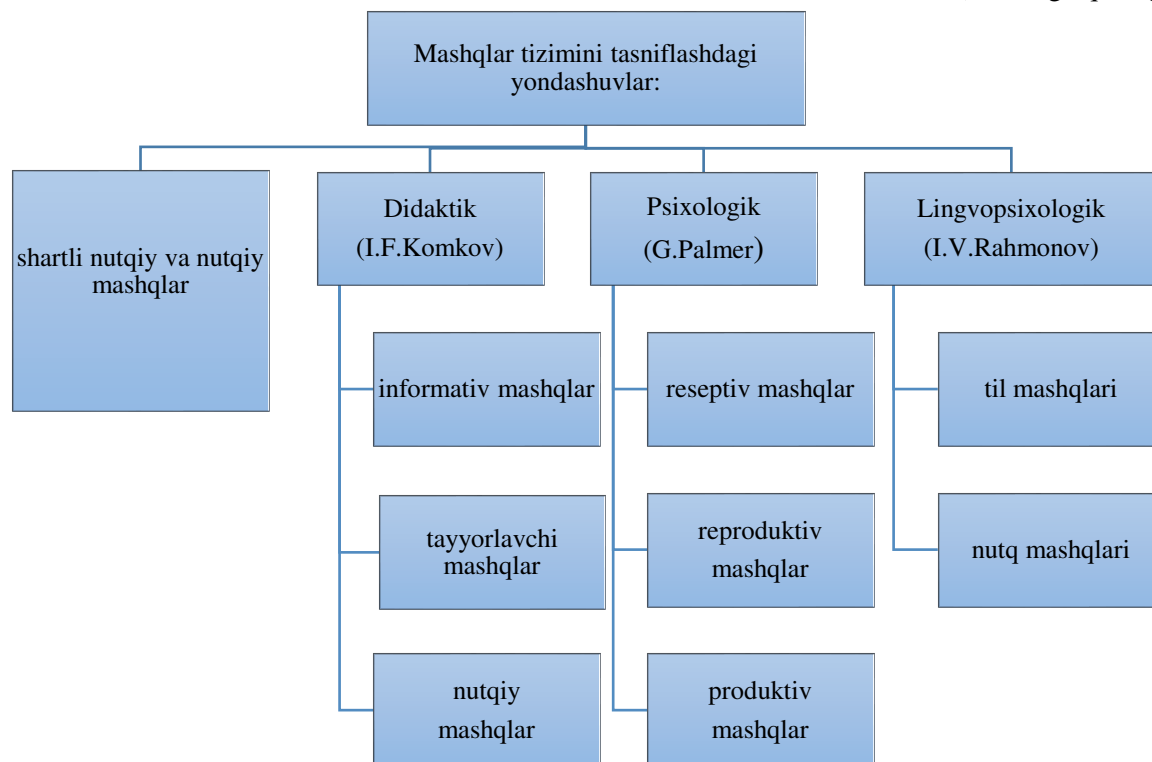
Mashqlar tizimini tasniflashdagi yondashuvlar:

shartli nutqiy va nutqiy mashqlar

Didaktik (I.F.Komkov)

informativ mashqlar

tayyorlavchi mashqlar

nutqiy mashqlar

Psixologik (G.Palmer)

reseptiv mashqlar

reproduktiv mashqlar

produktiv mashqlar

Lingvopsixologik (I.V.Rahmonov)

til mashqlari

nutq mashqlari